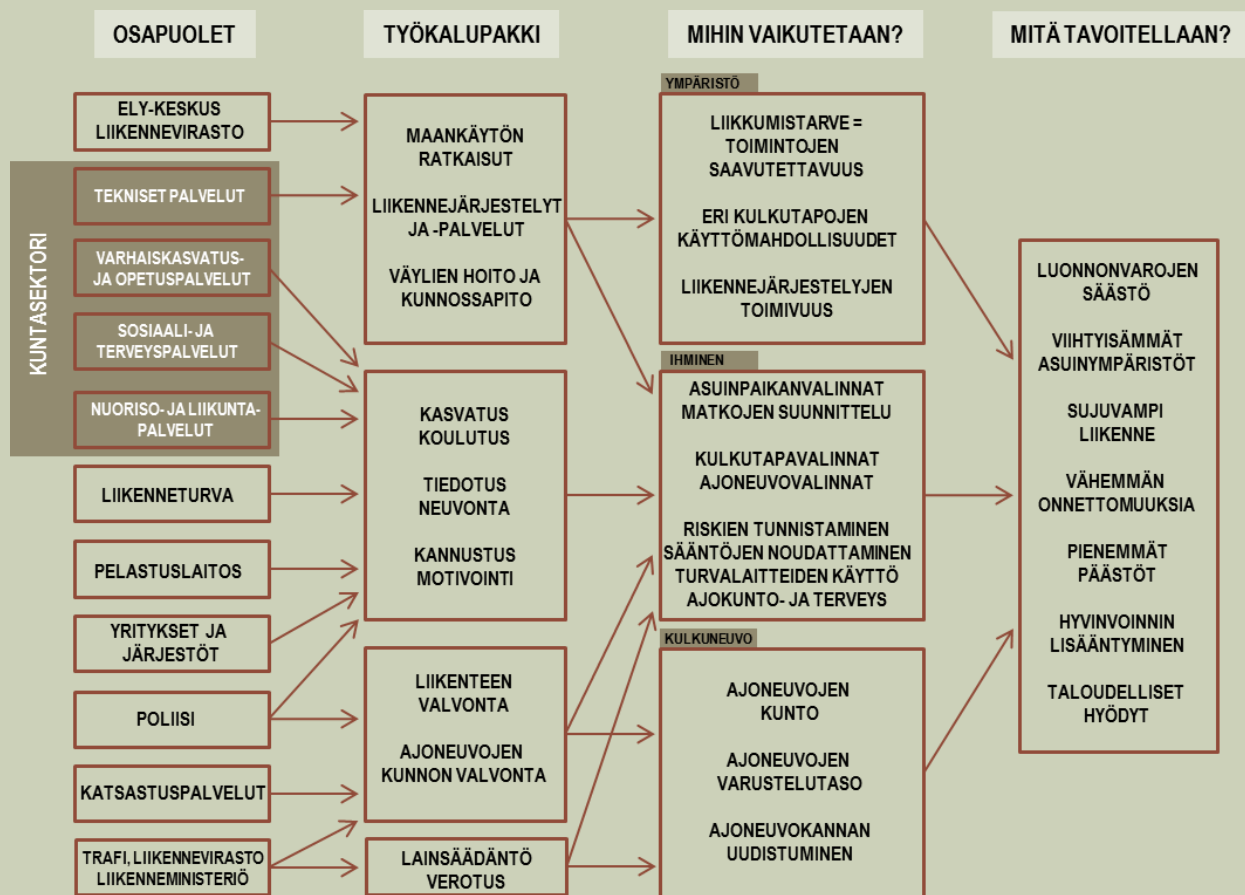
OSAPUOLET

TYÖKALUPAKKI

MIHIN VAIKUTETAAN?

MITÄ TAVOITELLAAN?

ELY-KESKUS LIIKENNEVIRASTO

KUNTASEKTORI

TEKNISET PALVELUT

VARHAISKASVATUS- JA OPETUSPALVELUT

SOSIAALI- JA TERVEYSPALVELUT

NUORISO- JA LIIKUNTAPALVELUT

LIIKENNETURVA

PELASTUSLAITOS

YRITYKSET JA JÄRJESTÖT

POLIISI

KATSASTUSPALVELUT

TRAFI, LIIKENNEVIRASTO LIIKENNEMINISTERIÖ

MAANKÄYTÖN RATKAISUT

LIIKENNEJÄRJESTELYT JA -PALVELUT

VÄYLIEN HOITO JA KUNNOSSAPITO

KASVATUS KOULUTUS

TIEDOTUS NEUVONTA

KANNUSTUS MOTIVOINTI

LIIKENTEEN VALVONTA

AJONEUVOJEN KUNNON VALVONTA

LAINSÄÄDÄNTÖ VEROTUS

YMPÄRISTÖ

LIIKKUMISTARVE = TOIMINTOJEN SAAVUTETTAVUUS

ERI KULKUTAPOJEN KÄYTTÖMAHDOLLISUUDET

LIIKENNEJÄRJESTELYJEN TOIMIVUUS

IHMINEN

ASUINPAIKANVALINNAT MATKOJEN SUUNNITTELU

KULKUTAPAVALINNAT AJONEUVOVALINNAT

RISKIEN TUNNISTAMINEN SÄÄNTÖJEN NOUDATTAMINEN TURVALAITTEIDEN KÄYTTÖ AJOKUNTO- JA TERVEYS

KULKUNEUVO

AJONEUVOJEN KUNTO

AJONEUVOJEN VARUSTELUTASO

AJONEUVOKANNAN UUDISTUMINEN

LUONNONVAROJEN SÄÄSTÖ

VIIHTYISÄMMÄT ASUINYMPÄRISTÖT

SUJUVAMPI LIIKENNE

VÄHEMMÄN ONNETTOMUUKSIA

PIENEMMÄT PÄÄSTÖT

HYVINVOINNIN LISÄÄNTYMINEN

TALOUDELLISET HYÖDYT